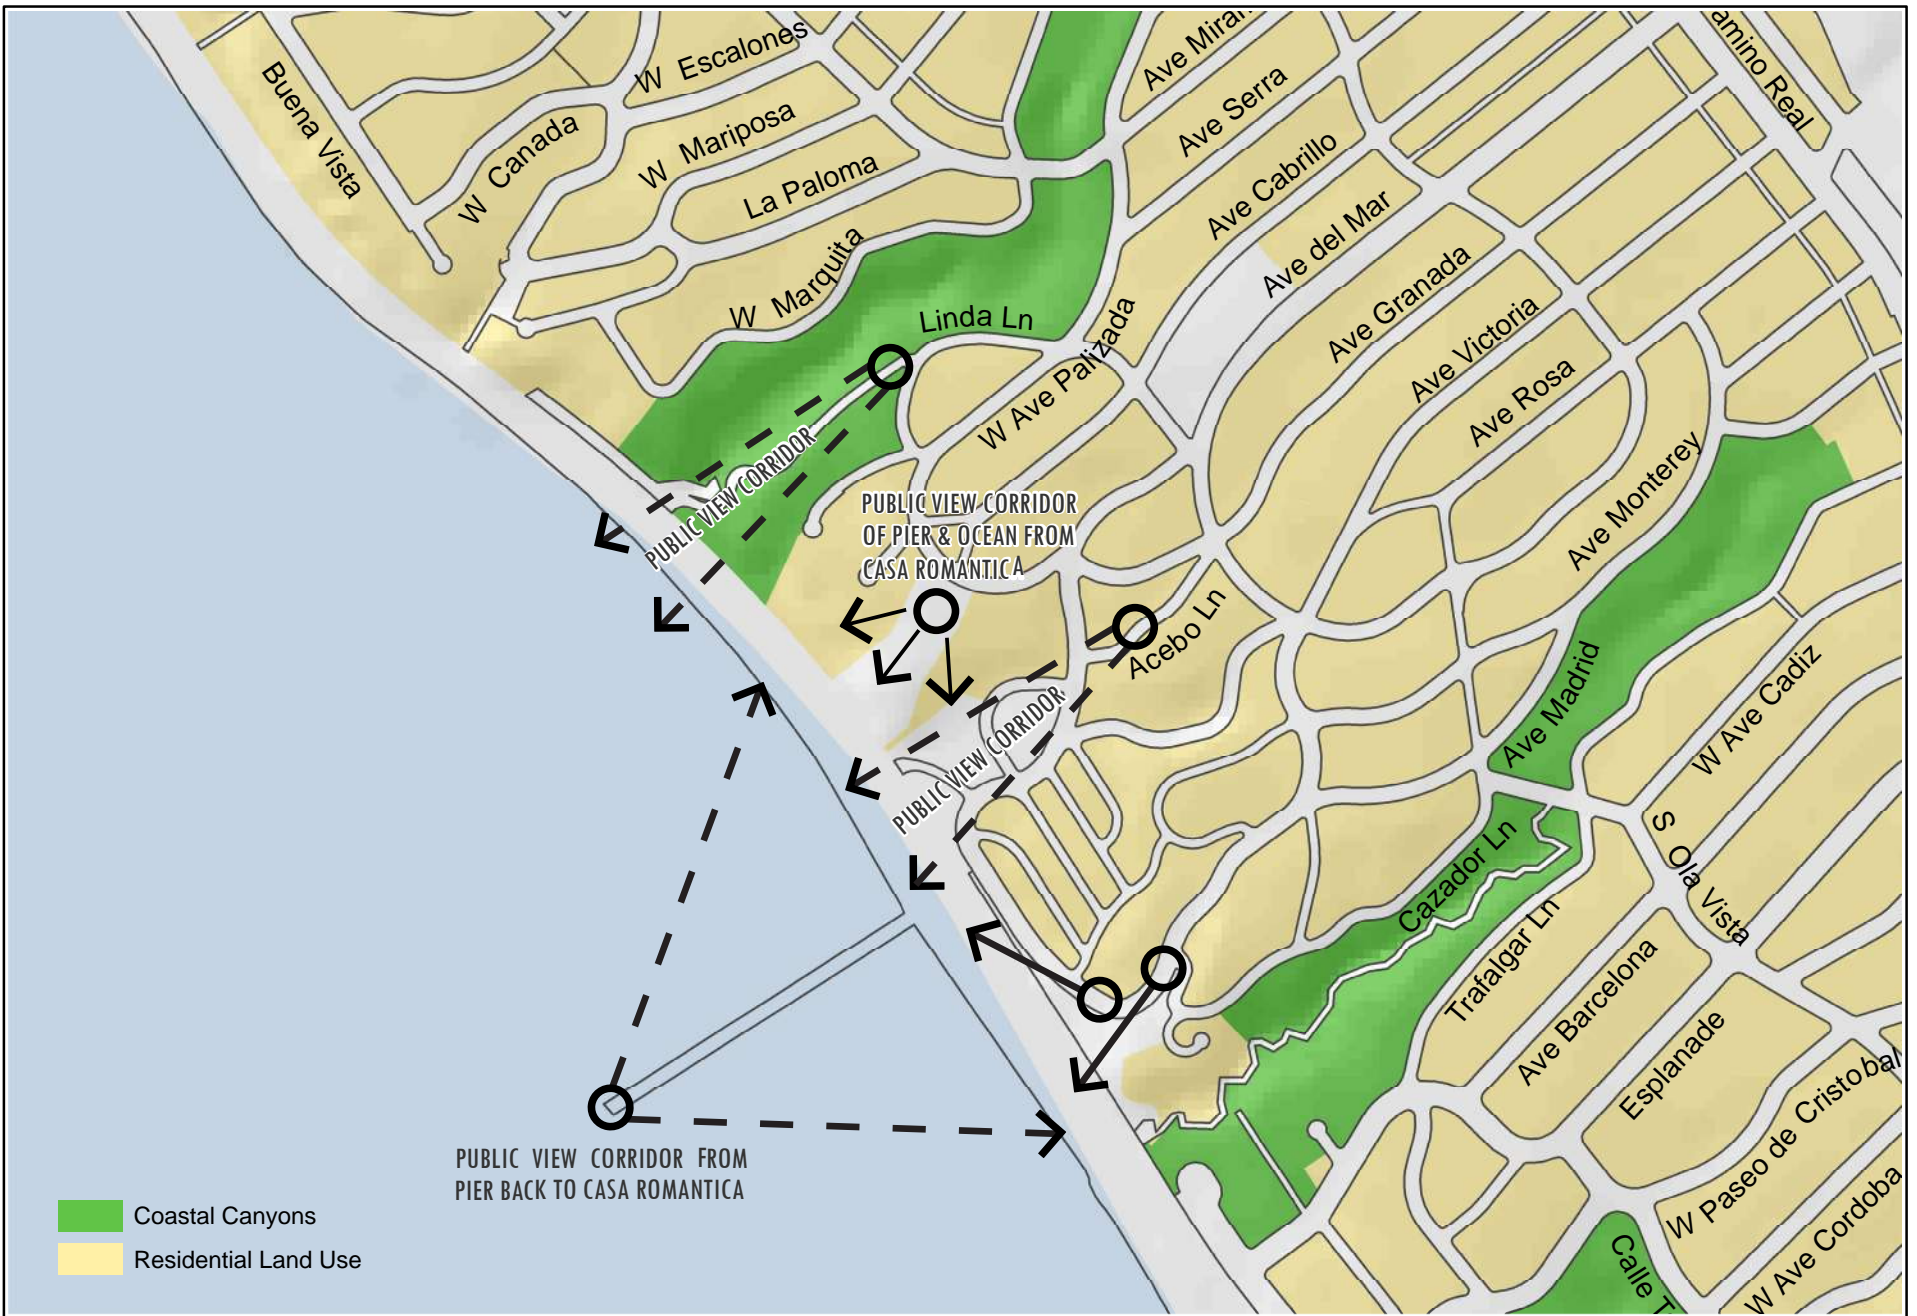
Buena Vista
W Canada
W Escalones
W Mariposa
La Paloma
W Marquita
Linda Ln
Ave Mira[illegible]
Ave Serra
Ave Cabrillo
Ave del Mar
Ave Granada
Ave Victoria
Ave Rosa
Ave Monterey
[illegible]amino Real
W Ave Palizada
PUBLIC VIEW CORRIDOR
PUBLIC VIEW CORRIDOR OF PIER & OCEAN FROM CASA ROMANTICA
Acebo Ln
PUBLIC VIEW CORRIDOR
Ave Madrid
W Ave Cadiz
S Ola Vista
Cazador Ln
Trafalgar Ln
Ave Barcelona
Esplanade
W Paseo de Cristobal
W Ave Cordoba
Calle T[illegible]
PUBLIC VIEW CORRIDOR FROM PIER BACK TO CASA ROMANTICA
Coastal Canyons
Residential Land Use